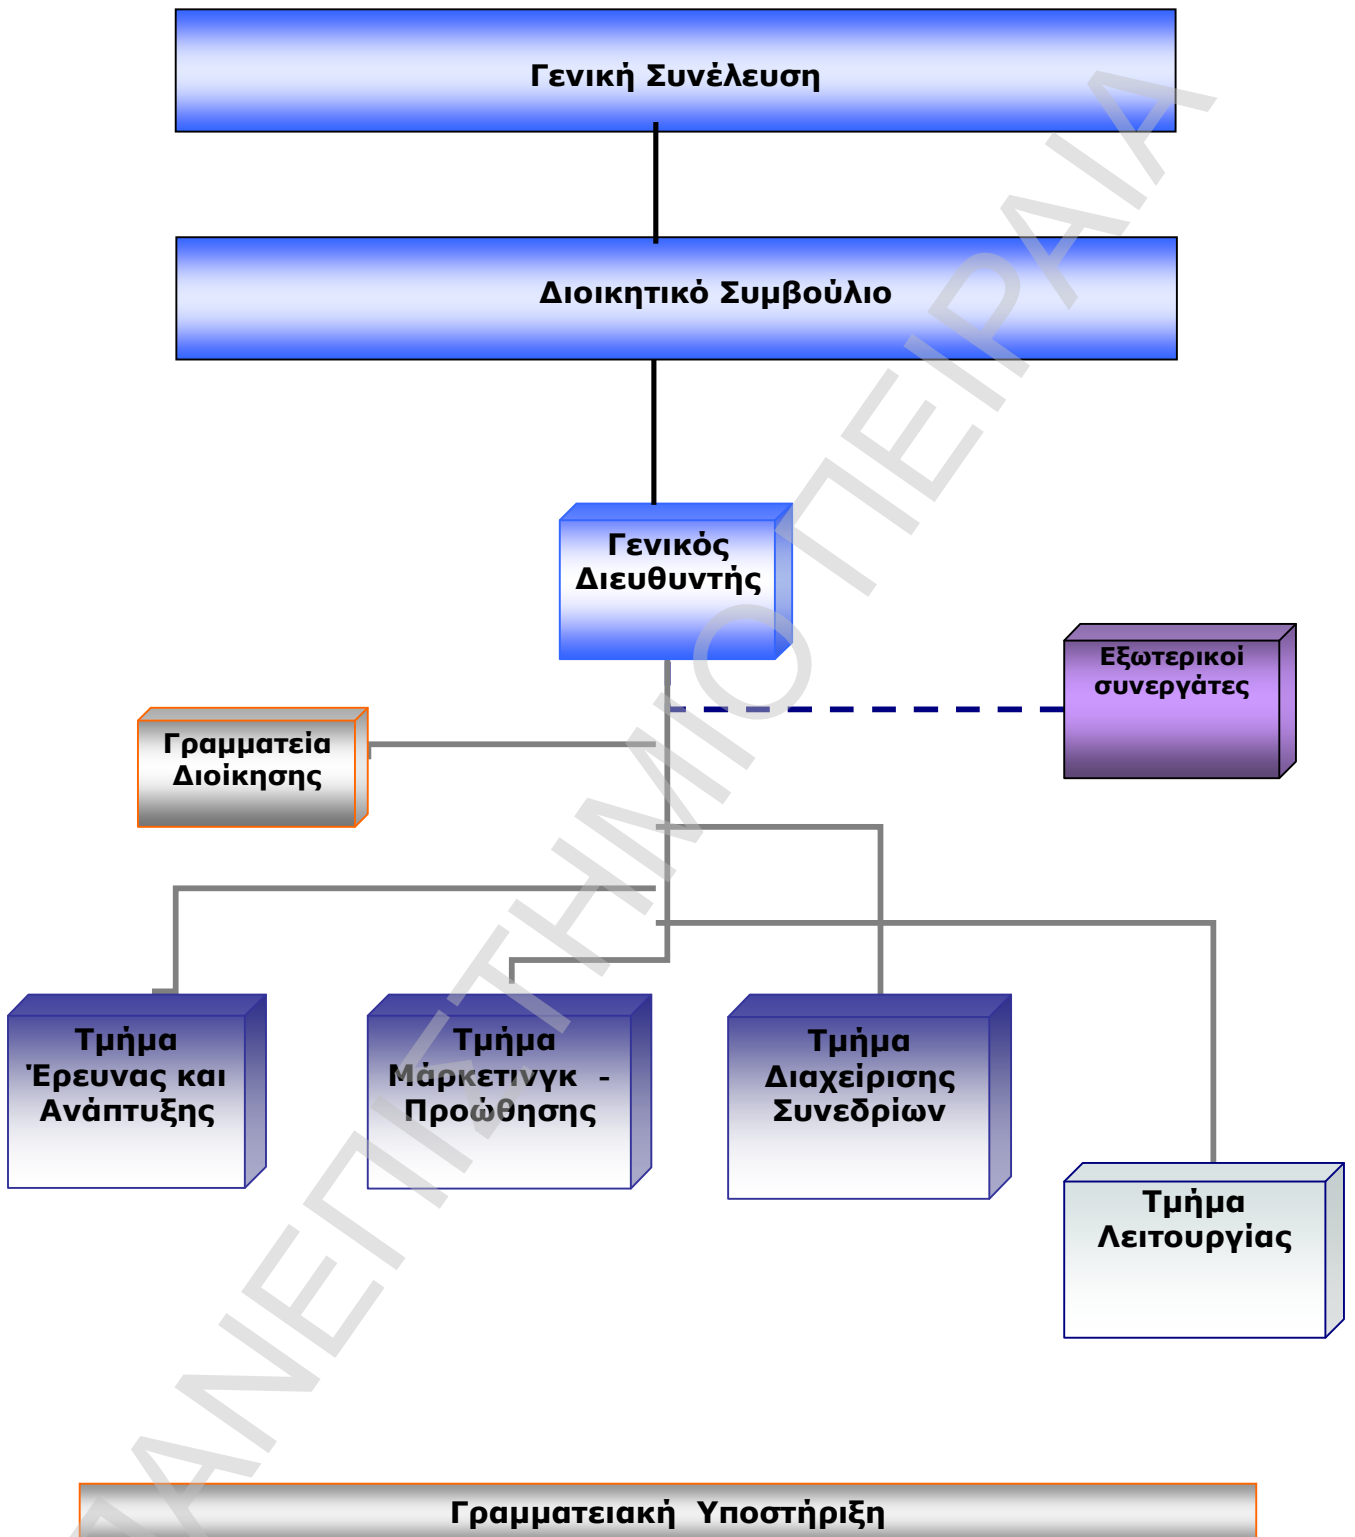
Γενική Συνέλευση

Διοικητικό Συμβούλιο

Γενικός Διευθυντής

Εξωτερικοί συνεργάτες

Γραμματεία Διοίκησης

Τμήμα Έρευνας και Ανάπτυξης

Τμήμα Μάρκετινγκ - Προώθησης

Τμήμα Διαχείρισης Συνεδρίων

Τμήμα Λειτουργίας

Γραμματειακή Υποστήριξη

ΠΑΝΕΠΙΣΤΗΜΙΟ ΠΕΙΡΑΙΑ